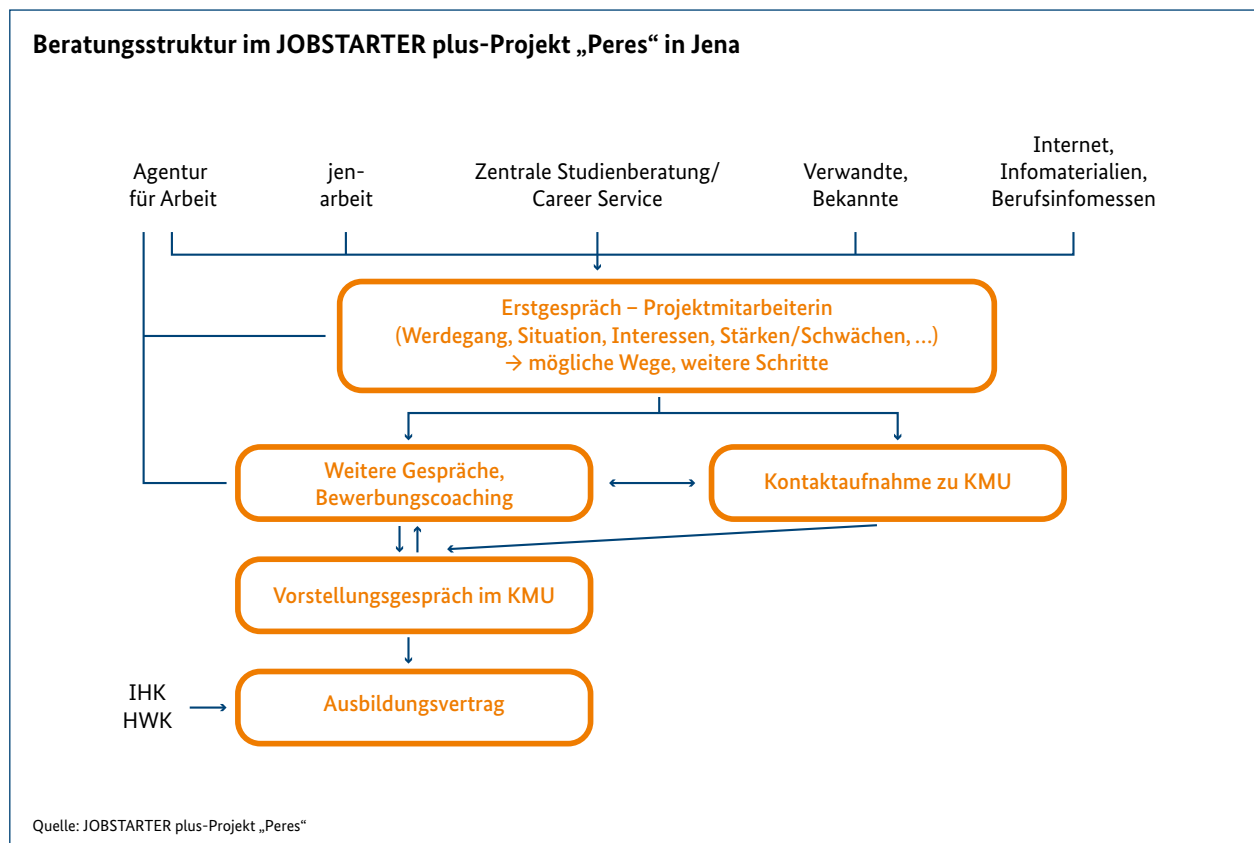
Beratungsstruktur im JOBSTARTER plus-Projekt „Peres“ in Jena

Agentur für Arbeit

jen-arbeit

Zentrale Studienberatung/ Career Service

Verwandte, Bekannte

Internet, Infomaterialien, Berufsinfomessen

Erstgespräch – Projektmitarbeiterin (Werdegang, Situation, Interessen, Stärken/Schwächen, …) → mögliche Wege, weitere Schritte

Weitere Gespräche, Bewerbungscoaching

Kontaktaufnahme zu KMU

Vorstellungsgespräch im KMU

IHK
HWK

Ausbildungsvertrag

Quelle: JOBSTARTER plus-Projekt „Peres“